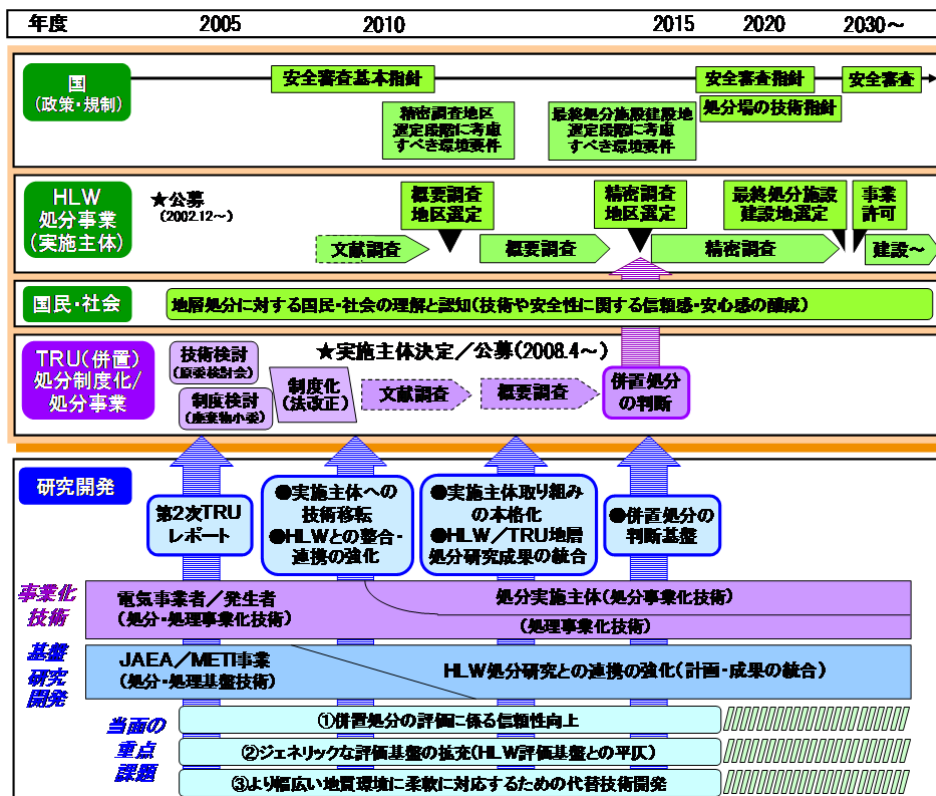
年度 2005 2010 2015 2020 2030～

国
(政策・規制)

安全審査基本指針

安全審査指針

安全審査

処分場の技術指針

精密調査地区
選定段階に考慮
すべき環境要件

最終処分施設建設地
選定段階に考慮
すべき環境要件

HLW
処分事業
(実施主体)

★公募
(2002.12～)

概要調査
地区選定

精密調査
地区選定

最終処分施設
建設地選定

事業
許可

文献調査

概要調査

精密調査

建設～

国民・社会

地層処分に対する国民・社会の理解と認知(技術や安全性に関する信頼感・安心感の醸成)

TRU(併置)
処分制度化/
処分事業

技術検討
(原委検討会)

制度検討
(廃棄物小委)

★実施主体決定/公募(2008.4～)

制度化
(法改正)

文献調査

概要調査

併置処分
の判断

研究開発

第2次TRU
レポート

●実施主体への
技術移転
●HLWとの整合・
連携の強化

●実施主体取り組み
の本格化
●HLW/TRU地層
処分研究成果の統合

●併置処分の
判断基盤

事業化
技術

電気事業者/発生者
(処分・処理事業化技術)

処分実施主体(処分事業化技術)

(処理事業化技術)

基盤
研究
開発

JAEA/METI事業
(処分・処理基盤技術)

HLW処分研究との連携の強化(計画・成果の統合)

当面の
重点
課題

①併置処分の評価に係る信頼性向上

②ジェネリックな評価基盤の拡充(HLW評価基盤との平仄)

③より幅広い地質環境に柔軟に対応するための代替技術開発